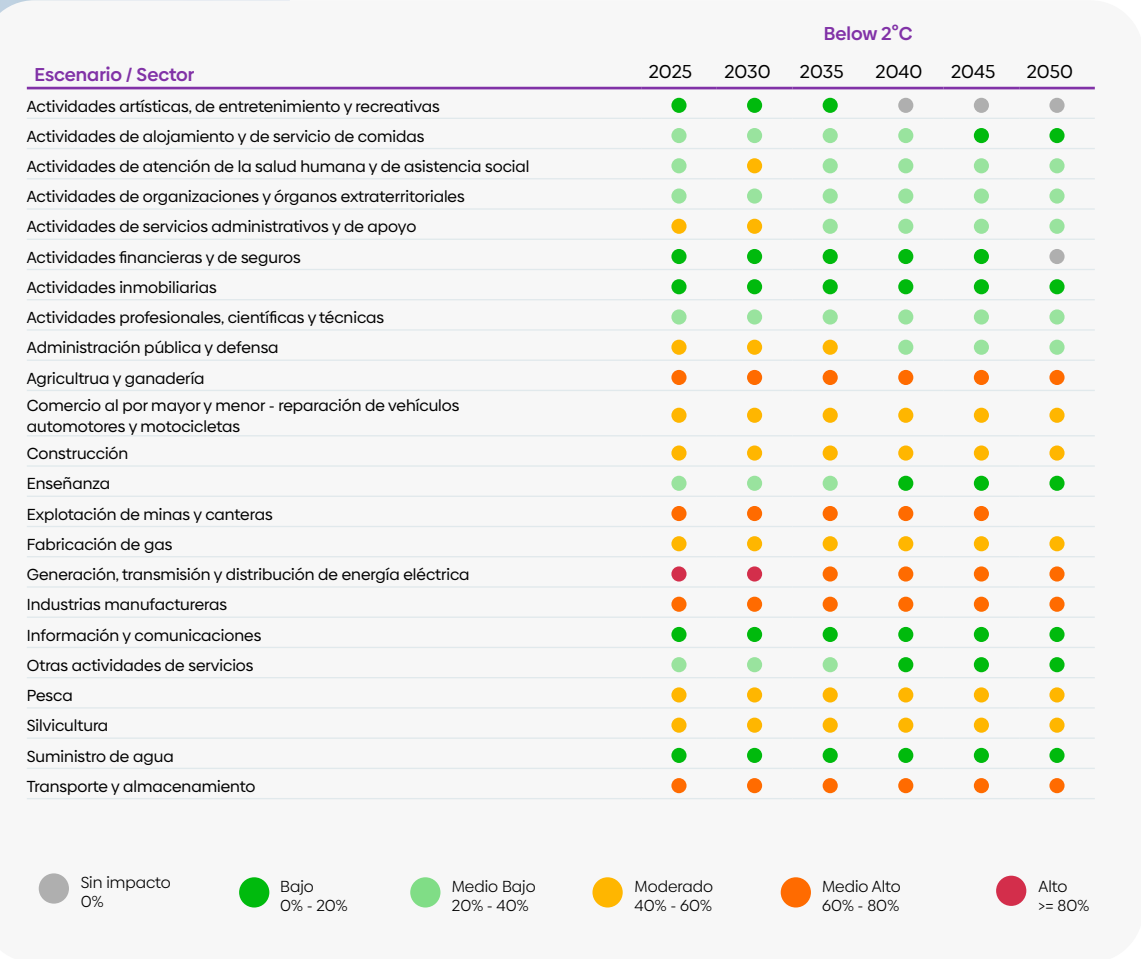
Below 2°C

| Escenario / Sector | 2025 | 2030 | 2035 | 2040 | 2045 | 2050 |
|---|---|---|---|---|---|---|
| Actividades artísticas, de entretenimiento y recreativas | | | | | | |
| Actividades de alojamiento y de servicio de comidas | | | | | | |
| Actividades de atención de la salud humana y de asistencia social | | | | | | |
| Actividades de organizaciones y órganos extraterritoriales | | | | | | |
| Actividades de servicios administrativos y de apoyo | | | | | | |
| Actividades financieras y de seguros | | | | | | |
| Actividades inmobiliarias | | | | | | |
| Actividades profesionales, científicas y técnicas | | | | | | |
| Administración pública y defensa | | | | | | |
| Agricultrua y ganadería | | | | | | |
| Comercio al por mayor y menor - reparación de vehículos automotores y motocicletas | | | | | | |
| Construcción | | | | | | |
| Enseñanza | | | | | | |
| Explotación de minas y canteras | | | | | | |
| Fabricación de gas | | | | | | |
| Generación, transmisión y distribución de energía eléctrica | | | | | | |
| Industrias manufactureras | | | | | | |
| Información y comunicaciones | | | | | | |
| Otras actividades de servicios | | | | | | |
| Pesca | | | | | | |
| Silvicultura | | | | | | |
| Suministro de agua | | | | | | |
| Transporte y almacenamiento | | | | | | |

Sin impacto
0%

Bajo
0% - 20%

Medio Bajo
20% - 40%

Moderado
40% - 60%

Medio Alto
60% - 80%

Alto
>= 80%